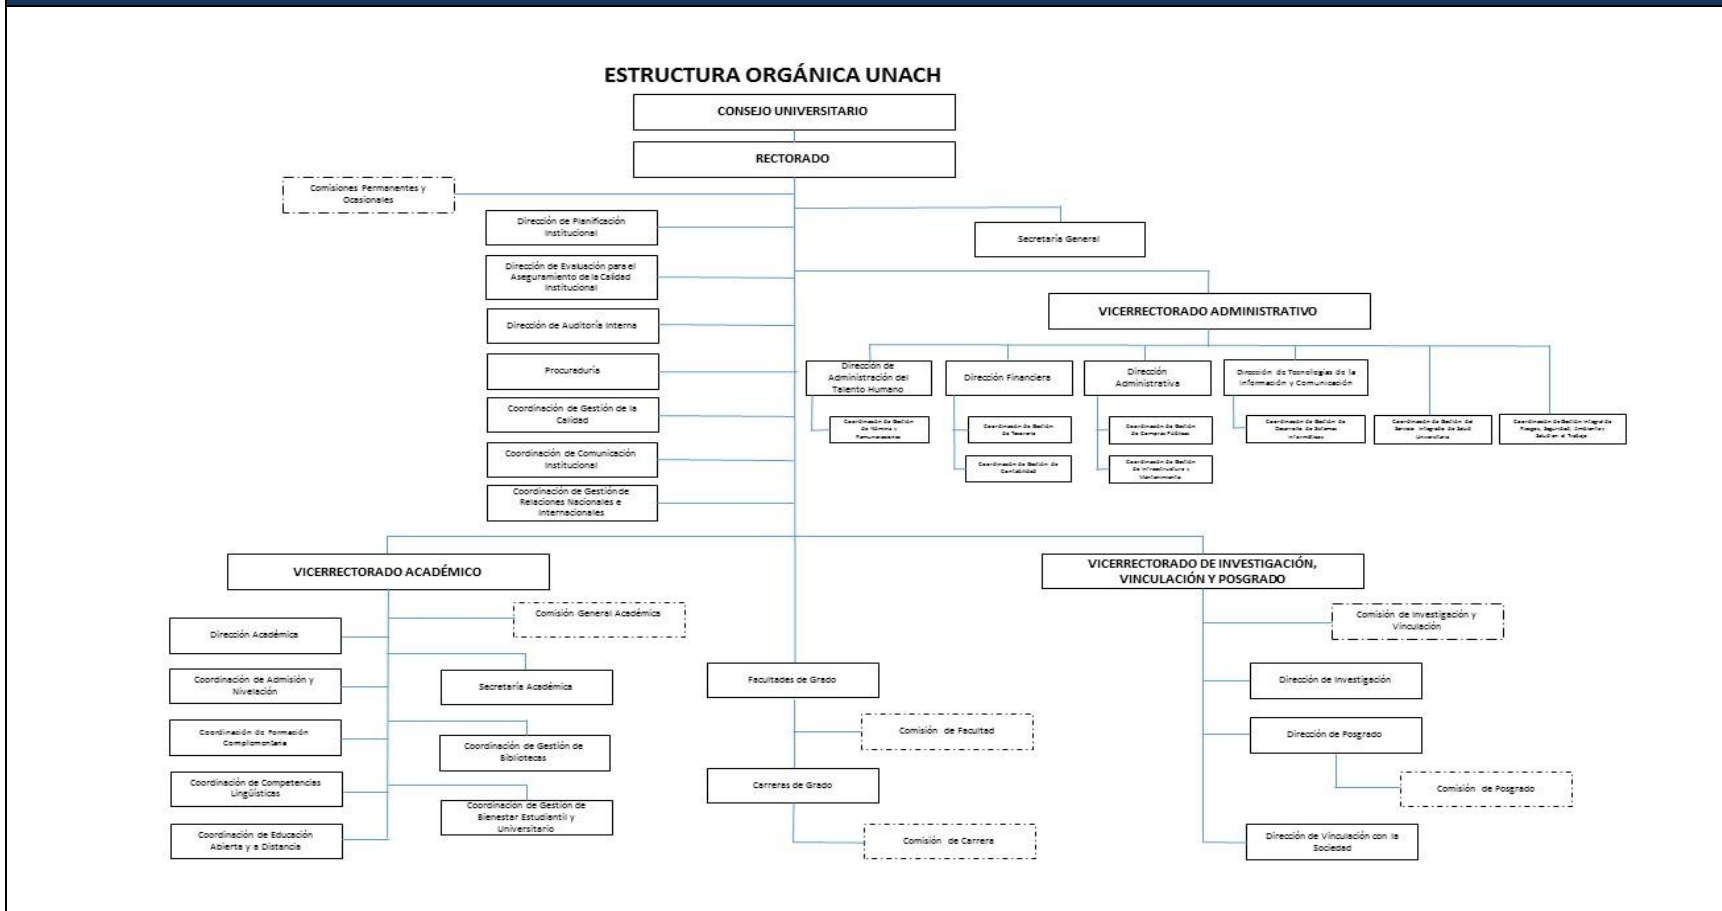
ESTRUCTURA ORGÁNICA UNACH

CONSEJO UNIVERSITARIO

RECTORADO

Comisiones Permanentes y Ocasionales

Dirección de Planificación Institucional

Secretaría General

Dirección de Evaluación para el Aseguramiento de la Calidad Institucional

Dirección de Auditoría Interna

VICERRECTORADO ADMINISTRATIVO

Procuraduría

Dirección de Administración del Talento Humano

Dirección Financiera

Dirección Administrativa

Dirección de Tecnologías de la Información y Comunicación

Coordinación de Gestión de la Calidad

Coordinación de Gestión de Nómina y Remuneraciones

Coordinación de Gestión de Tesorería

Coordinación de Gestión de Compras Públicas

Coordinación de Gestión de Desarrollo de Sistemas Informáticos

Coordinación de Gestión del Servicio Integrado de Salud Universitaria

Coordinación de Gestión Integral de Riesgos, Seguridad, Ambiente y Salud en el Trabajo

Coordinación de Comunicación Institucional

Coordinación de Gestión de Contabilidad

Coordinación de Gestión de Infraestructura y Mantenimiento

Coordinación de Gestión de Relaciones Nacionales e Internacionales

VICERRECTORADO ACADÉMICO

VICERRECTORADO DE INVESTIGACIÓN, VINCULACIÓN Y POSGRADO

Comisión General Académica

Dirección Académica

Comisión de Investigación y Vinculación

Coordinación de Admisión y Nivelación

Secretaría Académica

Facultades de Grado

Dirección de Investigación

Coordinación de Formación Complementaria

Comisión de Facultad

Coordinación de Gestión de Bibliotecas

Dirección de Posgrado

Coordinación de Competencias Lingüísticas

Carreras de Grado

Comisión de Posgrado

Coordinación de Gestión de Bienestar Estudiantil y Universitario

Coordinación de Educación Abierta y a Distancia

Comisión de Carrera

Dirección de Vinculación con la Sociedad